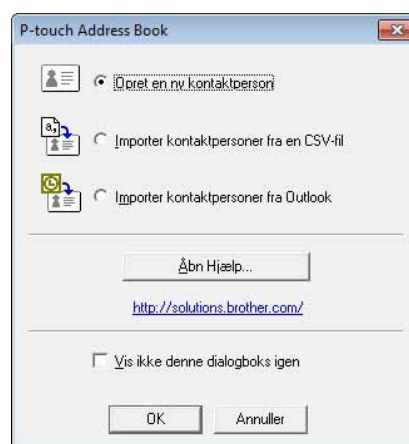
P-touch Address Book

Opret en ny kontaktperson

Importer kontaktpersoner fra en CSV-fil

Importer kontaktpersoner fra Outlook

Åbn Hjælp...

http://solutions.brother.com/

Vis ikke denne dialogboks igen

OK

Annuller